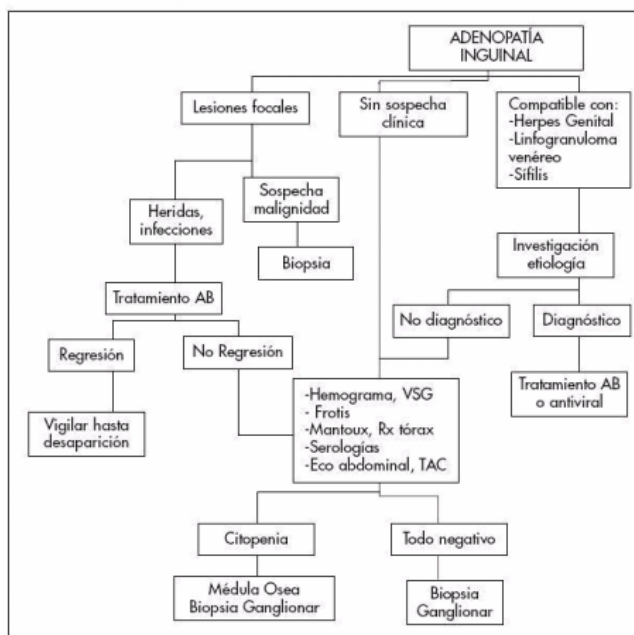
ADENOPATÍA INGUINAL

Lesiones focales

Sin sospecha clínica

Compatible con:
-Herpes Genital
-Linfogranuloma venéreo
-Sífilis

Heridas, infecciones

Sospecha malignidad

Biopsia

Investigación etiología

Tratamiento AB

No diagnóstico

Diagnóstico

Regresión

No Regresión

Tratamiento AB o antiviral

Vigilar hasta desaparición

-Hemograma, VSG
- Frotis
-Mantoux, Rx tórax
-Serologías
-Eco abdominal, TAC

Citopenia

Todo negativo

Médula Osea
Biopsia Ganglionar

Biopsia Ganglionar